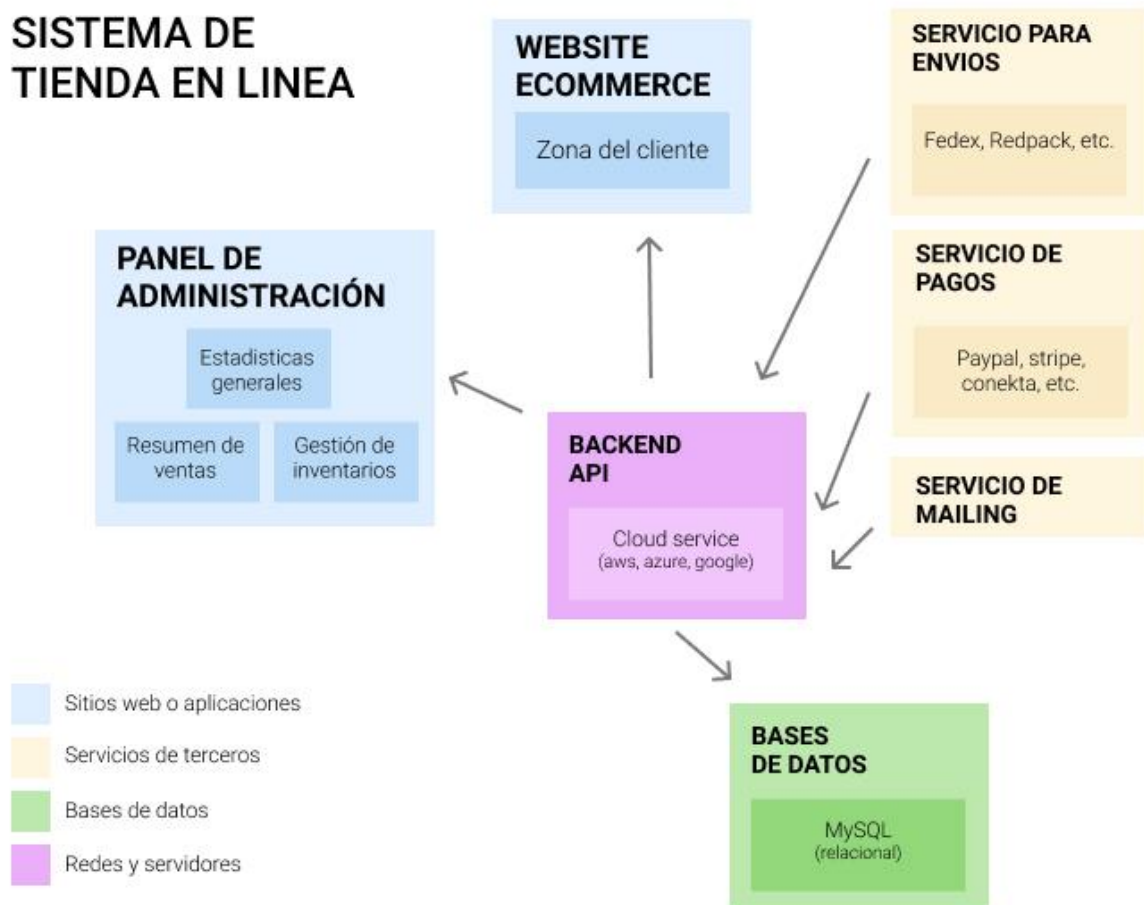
SISTEMA DE TIENDA EN LINEA

WEBSITE ECOMMERCE

Zona del cliente

SERVICIO PARA ENVIOS

Fedex, Redpack, etc.

PANEL DE ADMINISTRACIÓN

Estadisticas generales

Resumen de ventas

Gestión de inventarios

SERVICIO DE PAGOS

Paypal, stripe, conekta, etc.

BACKEND API

Cloud service (aws, azure, google)

SERVICIO DE MAILING

Sitios web o aplicaciones

Servicios de terceros

Bases de datos

Redes y servidores

BASES DE DATOS

MySQL (relacional)